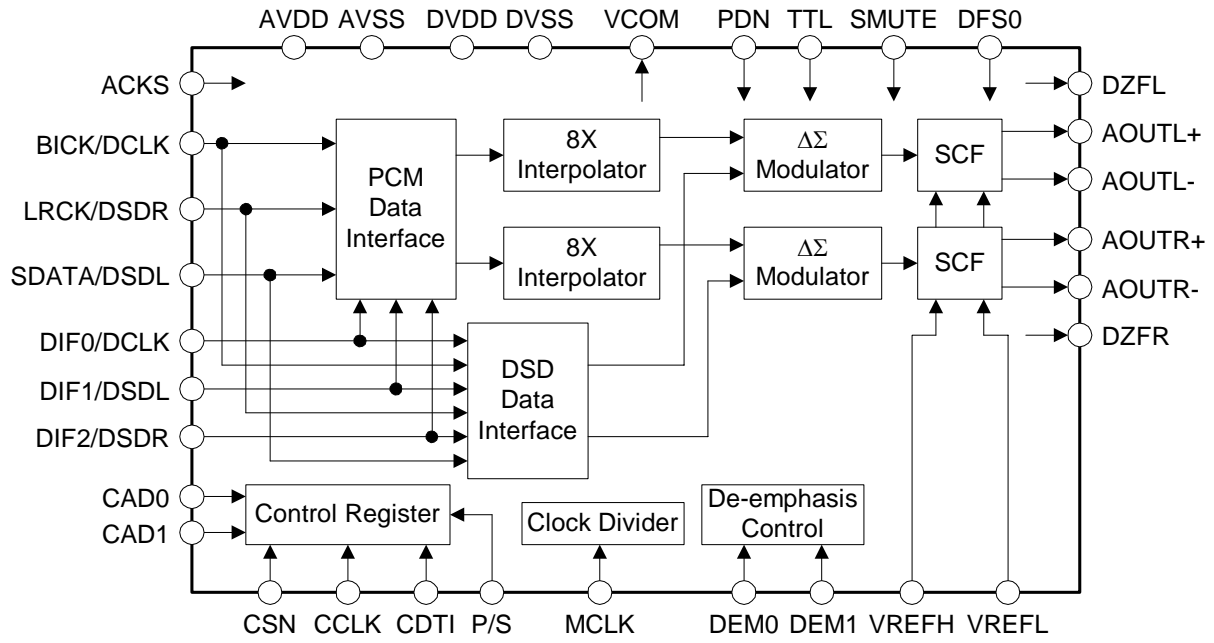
AVDD AVSS DVDD DVSS VCOM PDN TTL SMUTE DFS0

ACKS
BICK/DCLK
LRCK/DSDR
SDATA/DSDL
DIF0/DCLK
DIF1/DSDL
DIF2/DSDR
CAD0
CAD1

PCM Data Interface

8X Interpolator

8X Interpolator

$\Delta\Sigma$ Modulator

$\Delta\Sigma$ Modulator

SCF

SCF

DSD Data Interface

Control Register

Clock Divider

De-emphasis Control

DZFL
AOUTL+
AOUTL-
AOUTR+
AOUTR-
DZFR

CSN CCLK CDTI P/S MCLK DEM0 DEM1 VREFH VREFL